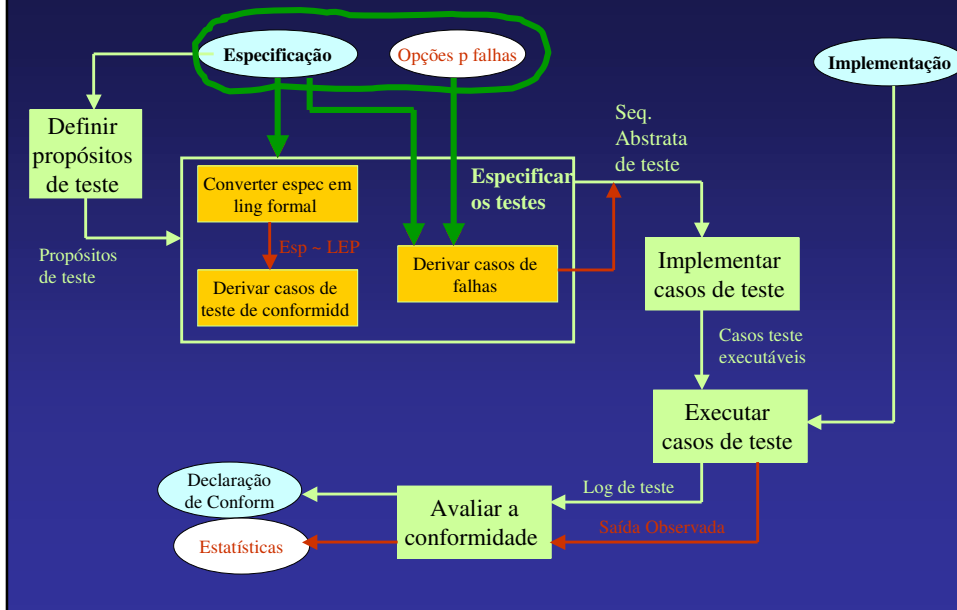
Especificação

Opções p falhas

Implementação

Definir propósitos de teste

Seq. Abstrata de teste

Especificar os testes

Converter espec em ling formal

Esp ~ LEP

Derivar casos de teste de conformidd

Derivar casos de falhas

Propósitos de teste

Implementar casos de teste

Casos teste executáveis

Executar casos de teste

Declaração de Conform

Avaliar a conformidade

Log de teste

Saída Observada

Estatísticas